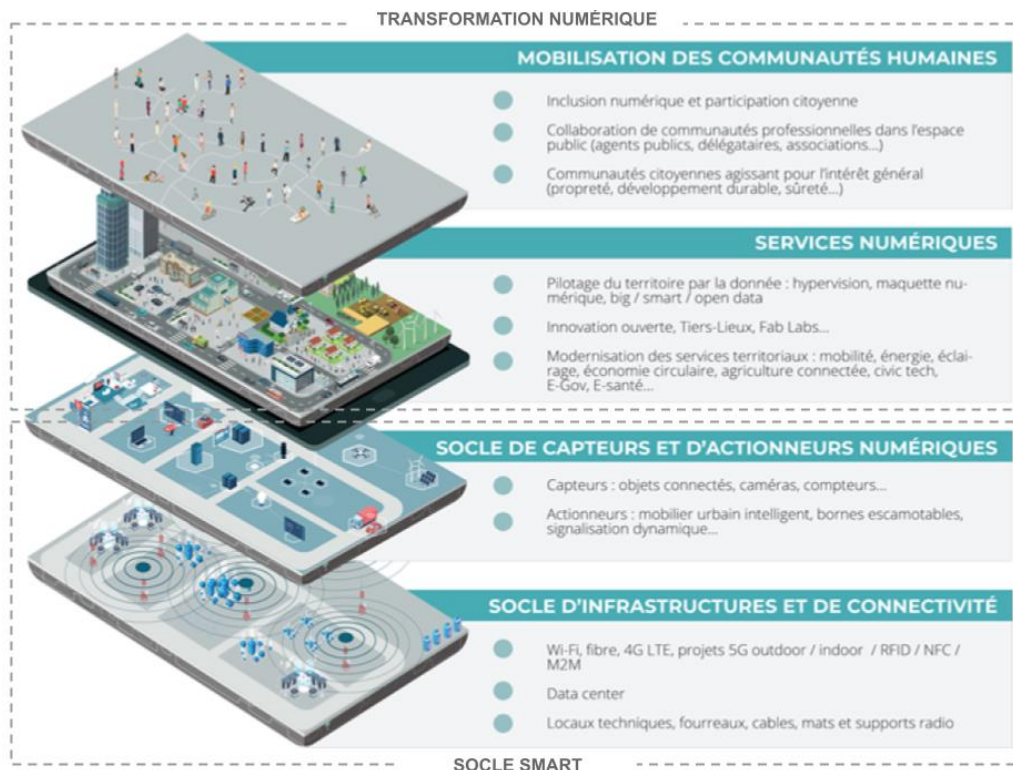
TRANSFORMATION NUMÉRIQUE

MOBILISATION DES COMMUNAUTÉS HUMAINES

Inclusion numérique et participation citoyenne

Collaboration de communautés professionnelles dans l'espace public (agents publics, délégataires, associations...)

Communautés citoyennes agissant pour l'intérêt général (propreté, développement durable, sûreté...)

SERVICES NUMÉRIQUES

Pilotage du territoire par la donnée : hypervision, maquette numérique, big / smart / open data

Innovation ouverte, Tiers-Lieux, Fab Labs...

Modernisation des services territoriaux : mobilité, énergie, éclairage, économie circulaire, agriculture connectée, civic tech, E-Gov, E-santé...

SOCLE DE CAPTEURS ET D'ACTIONNEURS NUMÉRIQUES

Capteurs : objets connectés, caméras, compteurs...

Actionneurs : mobilier urbain intelligent, bornes escamotables, signalisation dynamique...

SOCLE D'INFRASTRUCTURES ET DE CONNECTIVITÉ

Wi-Fi, fibre, 4G LTE, projets 5G outdoor / indoor / RFID / NFC / M2M

Data center

Locaux techniques, fourreaux, cables, mats et supports radio

SOCLE SMART